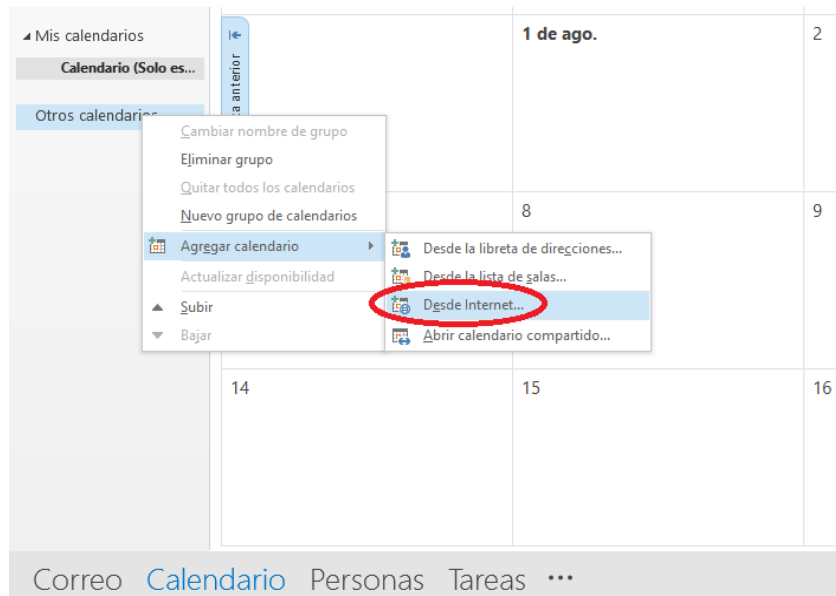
◢ Mis calendarios

Calendario (Solo es...

Otros calendarios

a anterior

1 de ago.

2

Cambiar nombre de grupo

Eliminar grupo

Quitar todos los calendarios

Nuevo grupo de calendarios

Agregar calendario

Actualizar disponibilidad

Subir

Bajar

8

9

Desde la libreta de direcciones...

Desde la lista de salas...

Desde Internet...

Abrir calendario compartido...

14

15

16

Correo Calendario Personas Tareas ···